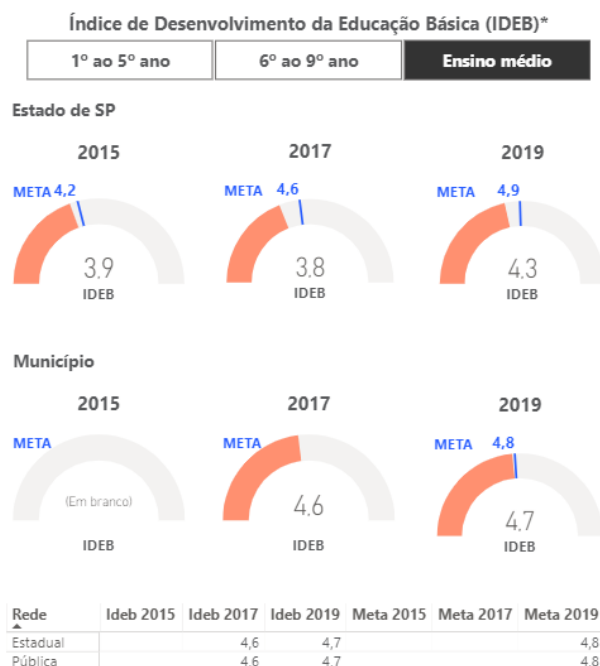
Índice de Desenvolvimento da Educação Básica (IDEB)*

1º ao 5º ano | 6º ao 9º ano | Ensino médio

Estado de SP

2015
META 4,2
3,9
IDEB

2017
META 4,6
3,8
IDEB

2019
META 4,9
4,3
IDEB

Município

2015
META
(Em branco)
IDEB

2017
META
4,6
IDEB

2019
META 4,8
4,7
IDEB

| Rede | Ideb 2015 | Ideb 2017 | Ideb 2019 | Meta 2015 | Meta 2017 | Meta 2019 |
|---|---|---|---|---|---|---|
| Estadual | | 4,6 | 4,7 | | | 4,8 |
| Pública | | 4,6 | 4,7 | | | 4,8 |